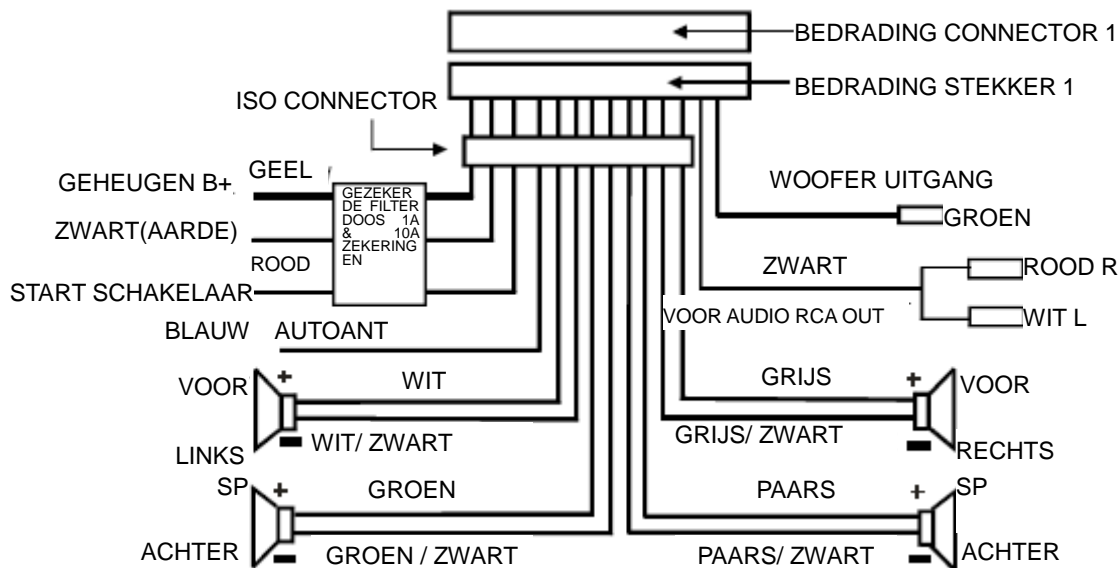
BEDRADING CONNECTOR 1
BEDRADING STEKKER 1
ISO CONNECTOR
GEHEUGEN B+
GEEL
GEZEKERDE FILTERDOOS 1A & 10A ZEKERINGEN
ZWART(AARDE)
ROOD
START SCHAKELAAR
BLAUW
AUTOANT
WOOFER UITGANG
GROEN
ZWART
ROOD R
WIT L
VOOR AUDIO RCA OUT
VOOR
+
WIT
-
WIT/ ZWART
LINKS
GRIJS
+
VOOR
GRIJS/ ZWART
-
RECHTS
SP
+
GROEN
-
GROEN / ZWART
ACHTER
PAARS
+
SP
PAARS/ ZWART
-
ACHTER